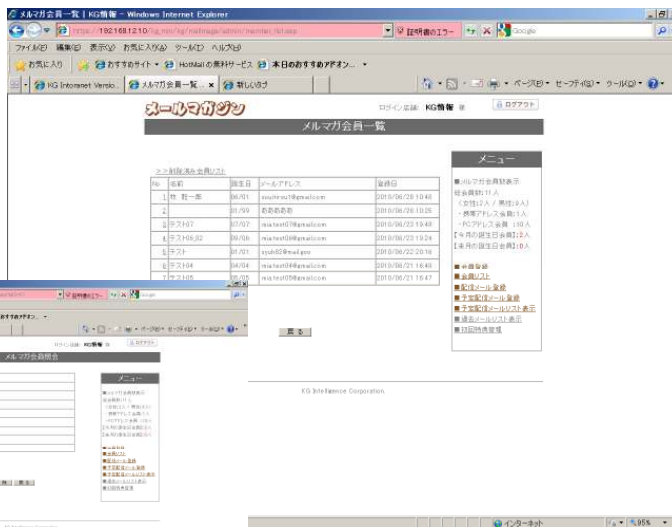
メルマガ会員一覧 | KG情報 - Windows Internet Explorer

http://192.168.1.210/kg_mm/kg/mailmagazine/admin/member_list.asp

証明書のエラー

Google

ファイル(F) 編集(E) 表示(V) お気に入り(A) ツール(T) ヘルプ(H)

お気に入り

おすすめサイト

HotMail の無料サービス

本日のおすすめアドオン...

KG Intranet Versio...

メルマガ会員一覧...

新しいタブ

ページ(P) セーフティ(S) ツール(O)

メールマガジン

ログイン店舗: KG情報 様

ログアウト

メルマガ会員一覧

>>削除済み会員リスト

| No | 名前 | 誕生日 | メールアドレス | 登録日 |
|---|---|---|---|---|
| 1 | 古 賢一郎 | 06/01 | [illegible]@gmail.com | 2010/06/28 10:48 |
| 2 | | 01/09 | ああああ | 2010/06/28 10:25 |
| 3 | テスト07 | 07/07 | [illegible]@gmail.com | 2010/06/23 19:48 |
| 4 | テスト06_02 | 09/06 | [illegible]@gmail.com | 2010/06/23 19:24 |
| 5 | テスト | 01/01 | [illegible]@gmail.com | 2010/06/22 20:16 |
| 6 | テスト04 | 04/04 | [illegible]@gmail.com | 2010/06/21 16:48 |
| 7 | テスト05 | 05/05 | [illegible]@gmail.com | 2010/06/21 16:47 |

戻る

メニュー

■メルマガ会員数表示
総会員数:11人
（女性:3人 / 男性:8人）
・携帯アドレス会員:1人
・PCアドレス会員 :10人
【今月の誕生日会員】:2人
【来月の誕生日会員】:0人

■会員登録
■会員リスト
■配信メール登録
■予定配信メール登録
■予定配信メールリスト表示
■過去メールリスト表示
■特別特典管理

KG Intelligence Corporation.

インターネット

95%

証明書のエラー

Google

ログイン店舗: KG情報 様

ログアウト

メルマガ会員照会

メニュー

戻る